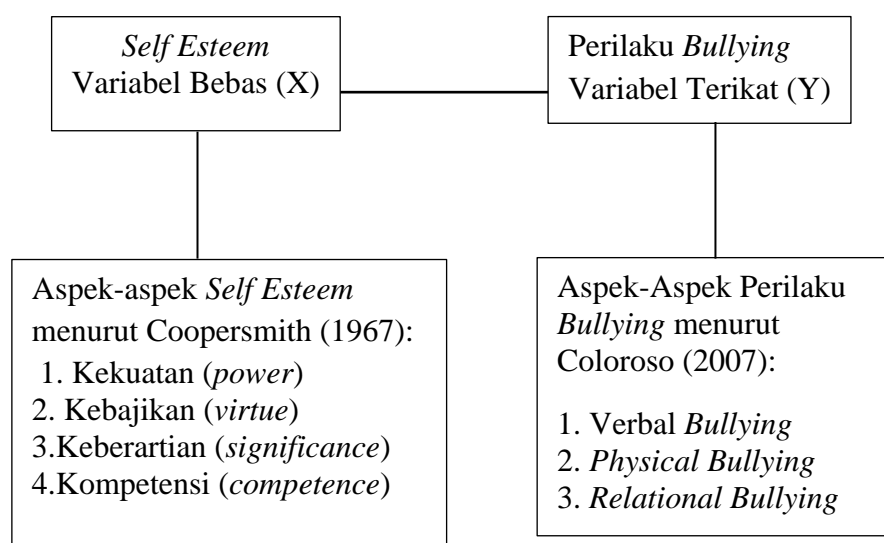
Self Esteem
Variabel Bebas (X)

Perilaku Bullying
Variabel Terikat (Y)

Aspek-aspek Self Esteem menurut Coopersmith (1967):
1. Kekuatan (power)
2. Kebajikan (virtue)
3.Keberartian (significance)
4.Kompetensi (competence)

Aspek-Aspek Perilaku Bullying menurut Coloroso (2007):

1. Verbal Bullying
2. Physical Bullying
3. Relational Bullying